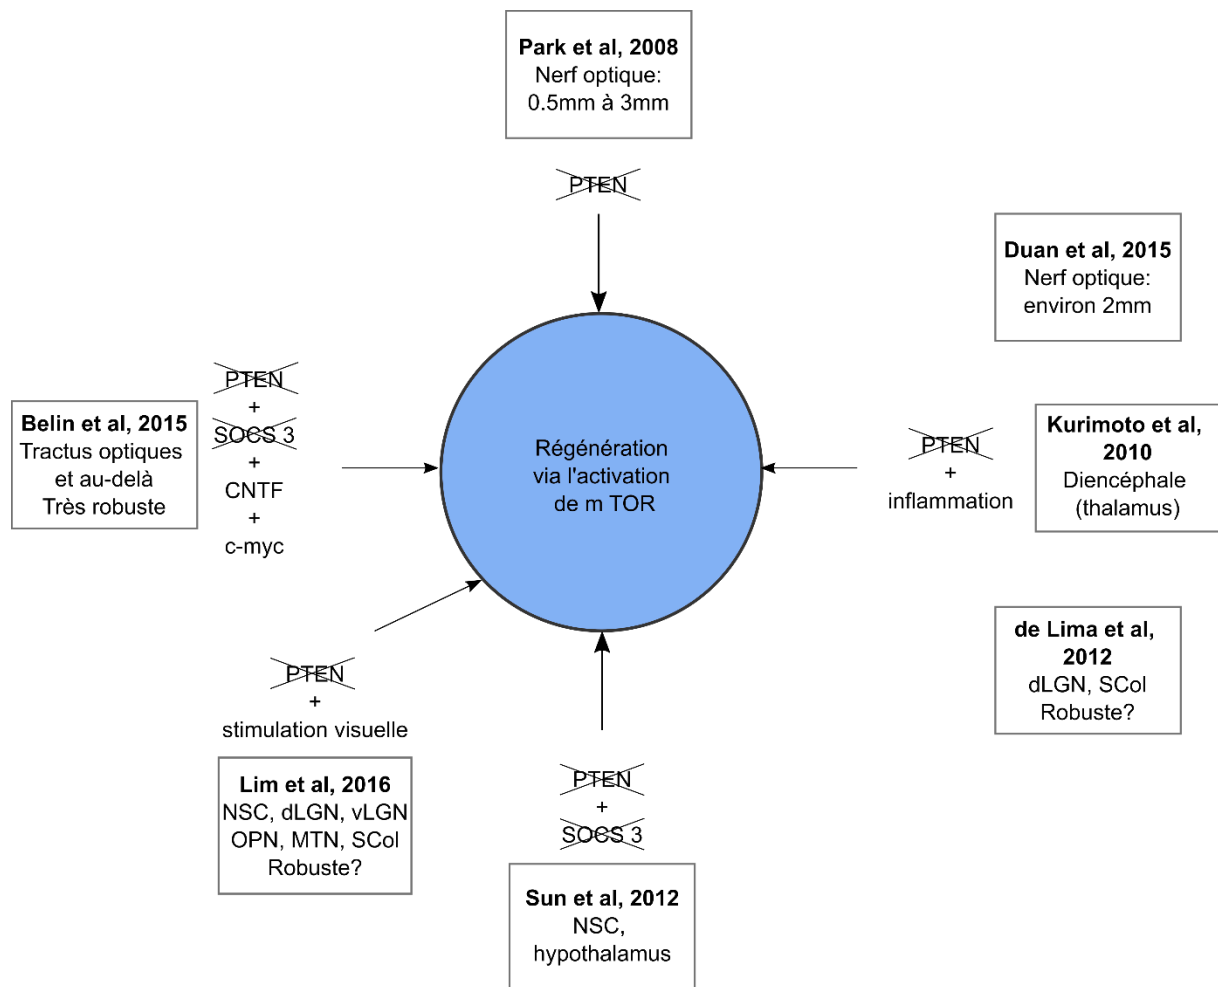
**Park et al, 2008**
Nerf optique:
0.5mm à 3mm

PTEN

**Duan et al, 2015**
Nerf optique:
environ 2mm

PTEN
+
SOCS 3
+
CNTF
+
c-myc

**Belin et al, 2015**
Tractus optiques
et au-delà
Très robuste

Régénération
via l'activation
de m TOR

PTEN
+
inflammation

**Kurimoto et al, 2010**
Diencéphale
(thalamus)

**de Lima et al, 2012**
dLGN, SCol
Robuste?

PTEN
+
stimulation visuelle

**Lim et al, 2016**
NSC, dLGN, vLGN
OPN, MTN, SCol
Robuste?

PTEN
+
SOCS 3

**Sun et al, 2012**
NSC,
hypothalamus